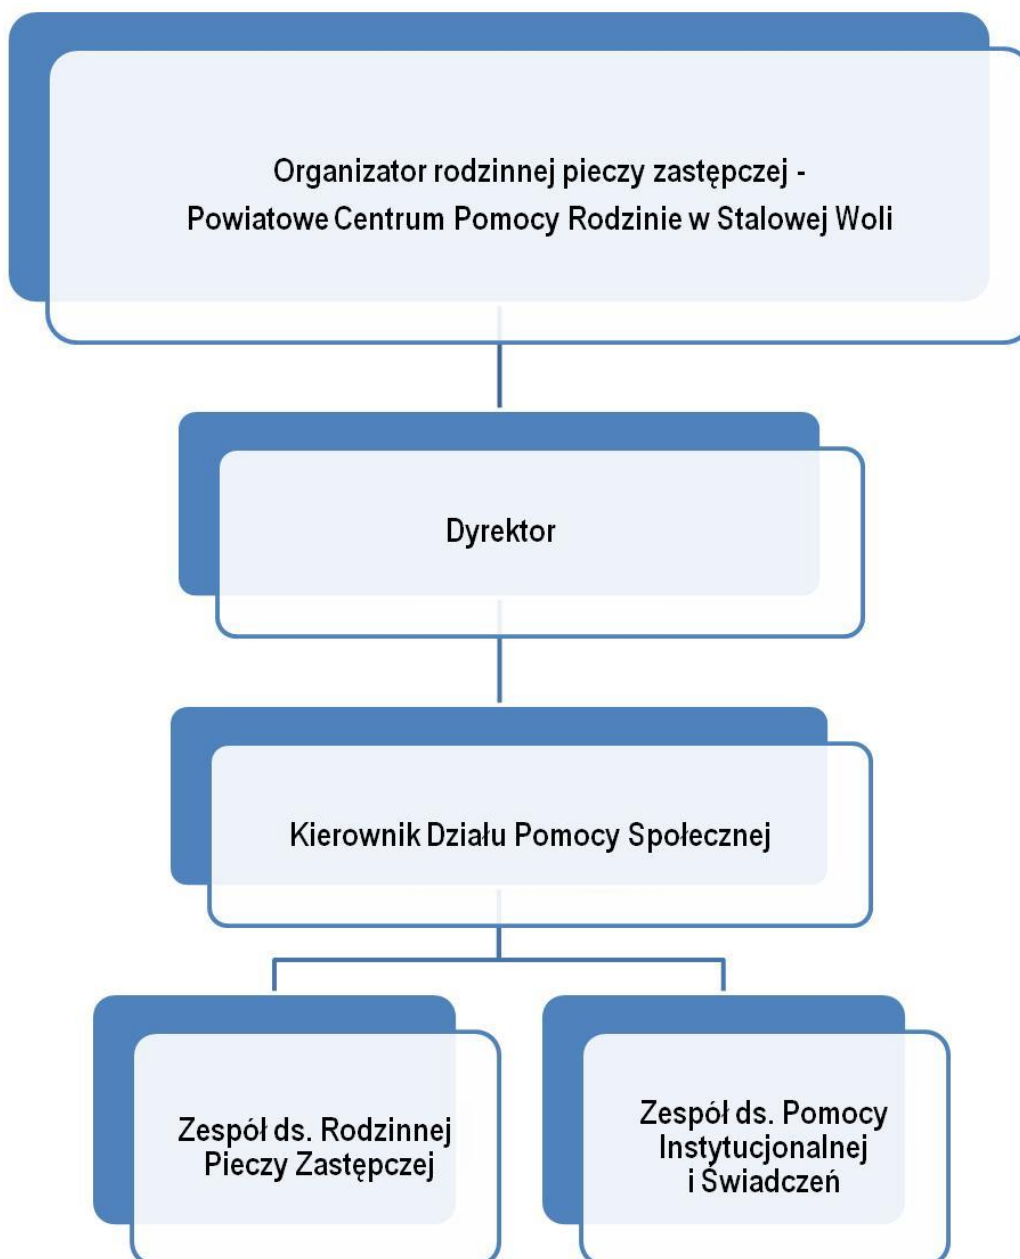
Organizator rodzinnej pieczy zastępczej - Powiatowe Centrum Pomocy Rodzinie w Stalowej Woli

Dyrektor

Kierownik Działu Pomocy Społecznej

Zespół ds. Rodzinnej Pieczy Zastępczej

Zespół ds. Pomocy Instytucjonalnej i Świadczeń